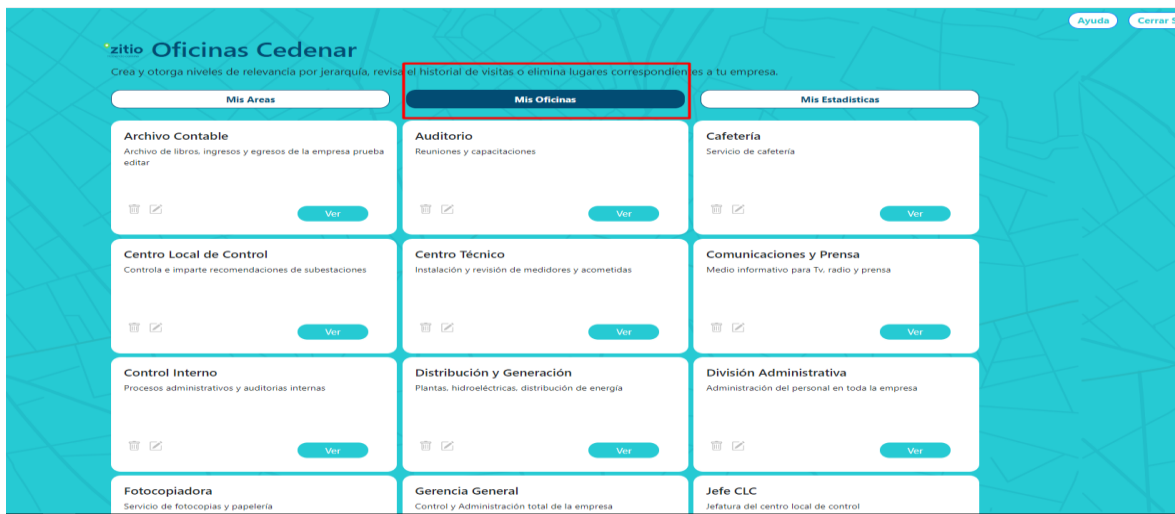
Ayuda
Cerrar S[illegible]

zitio Oficinas Cedenar

Crea y otorga niveles de relevancia por jerarquía, revisa el historial de visitas o elimina lugares correspondientes a tu empresa.

Mis Areas
Mis Oficinas
Mis Estadisticas

Archivo Contable
Archivo de libros, ingresos y egresos de la empresa prueba editar
Ver

Auditorio
Reuniones y capacitaciones
Ver

Cafetería
Servicio de cafetería
Ver

Centro Local de Control
Controla e imparte recomendaciones de subestaciones
Ver

Centro Técnico
Instalación y revisión de medidores y acometidas
Ver

Comunicaciones y Prensa
Medio informativo para Tv, radio y prensa
Ver

Control Interno
Procesos administrativos y auditorias internas
Ver

Distribución y Generación
Plantas, hidroeléctricas, distribución de energía
Ver

División Administrativa
Administración del personal en toda la empresa
Ver

Fotocopiadora
Servicio de fotocopias y papelería

Gerencia General
Control y Administración total de la empresa

Jefe CLC
Jefatura del centro local de control